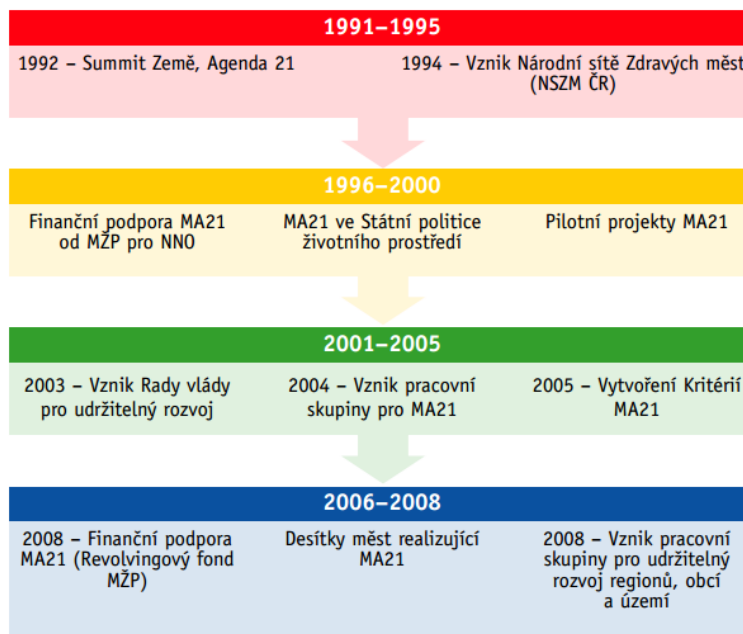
1991–1995

1992 – Summit Země, Agenda 21

1994 – Vznik Národní sítě Zdravých měst (NSZM ČR)

1996–2000

Finanční podpora MA21 od MŽP pro NNO

MA21 ve Státní politice životního prostředí

Pilotní projekty MA21

2001–2005

2003 – Vznik Rady vlády pro udržitelný rozvoj

2004 – Vznik pracovní skupiny pro MA21

2005 – Vytvoření Kritérií MA21

2006–2008

2008 – Finanční podpora MA21 (Revolvingový fond MŽP)

Desítky měst realizující MA21

2008 – Vznik pracovní skupiny pro udržitelný rozvoj regionů, obcí a území